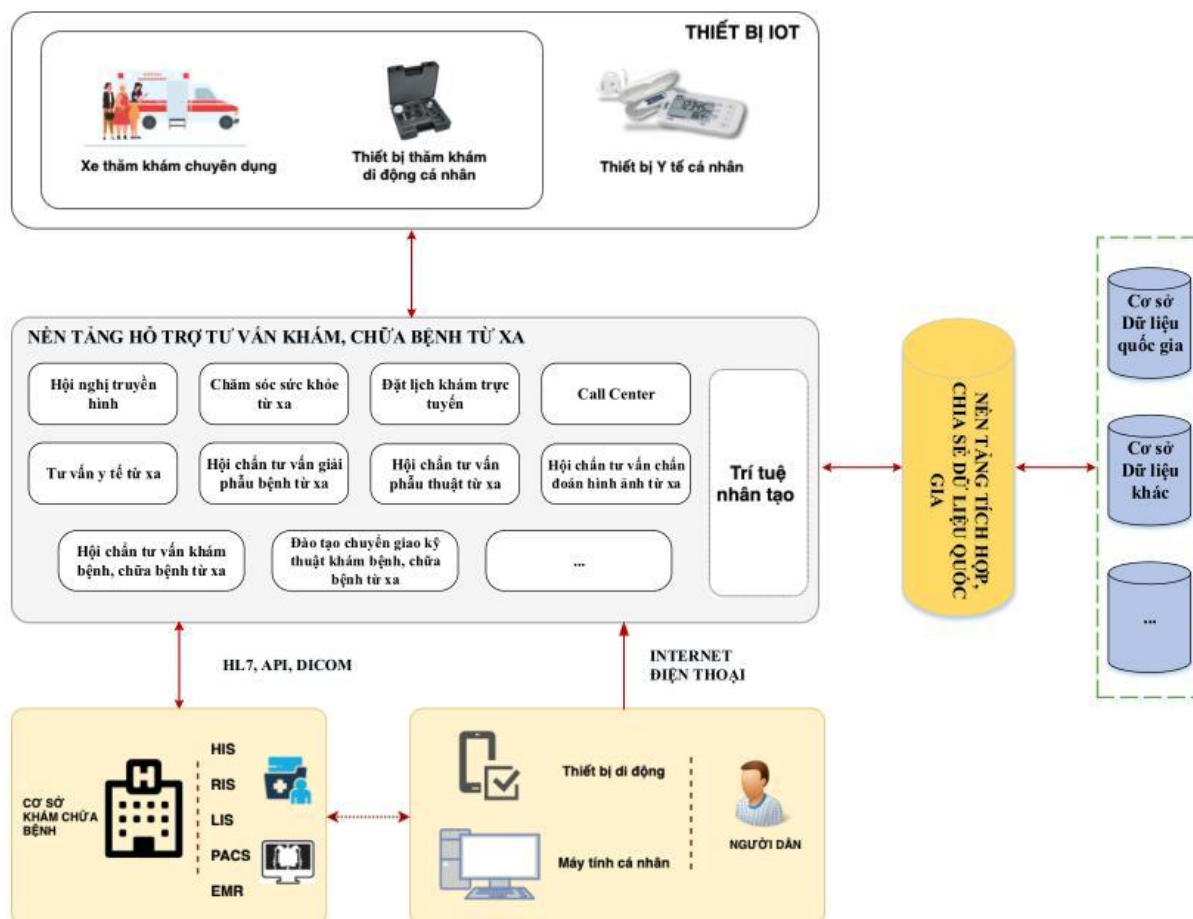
THIẾT BỊ IOT

Xe thăm khám chuyên dụng

Thiết bị thăm khám di động cá nhân

Thiết bị Y tế cá nhân

NỀN TẢNG HỖ TRỢ TƯ VẤN KHÁM, CHỮA BỆNH TỪ XA

Hội nghị truyền hình

Chăm sóc sức khỏe từ xa

Đặt lịch khám trực tuyến

Call Center

Tư vấn y tế từ xa

Hội chẩn tư vấn giải phẫu bệnh từ xa

Hội chẩn tư vấn phẫu thuật từ xa

Hội chẩn tư vấn chẩn đoán hình ảnh từ xa

Hội chẩn tư vấn khám bệnh, chữa bệnh từ xa

Đào tạo chuyển giao kỹ thuật khám bệnh, chữa bệnh từ xa

...

Trí tuệ nhân tạo

NỀN TẢNG TÍCH HỢP, CHIA SẺ DỮ LIỆU QUỐC GIA

Cơ sở Dữ liệu quốc gia

Cơ sở Dữ liệu khác

...

HL7, API, DICOM

INTERNET ĐIỆN THOẠI

CƠ SỞ KHÁM CHỮA BỆNH

HIS

RIS

LIS

PACS

EMR

Thiết bị di động

Máy tính cá nhân

NGƯỜI DÂN